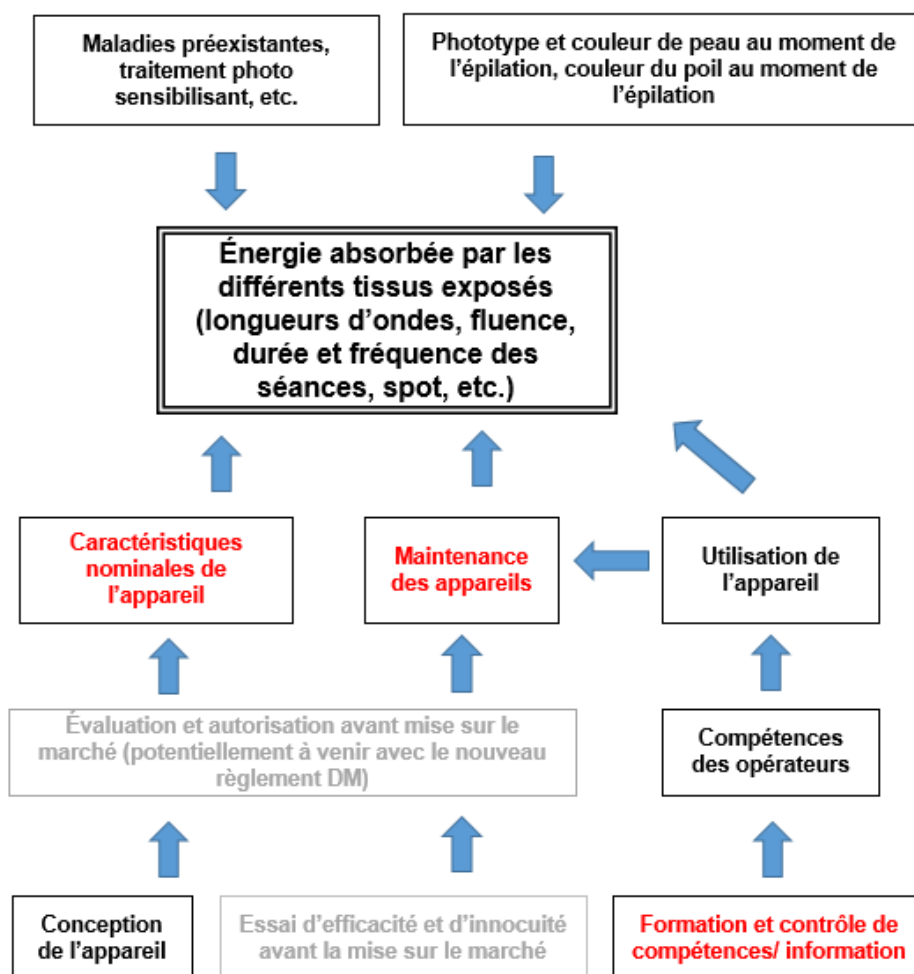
Maladies préexistantes, traitement photo sensibilisant, etc.

Phototype et couleur de peau au moment de l'épilation, couleur du poil au moment de l'épilation

Énergie absorbée par les différents tissus exposés (longueurs d'ondes, fluence, durée et fréquence des séances, spot, etc.)

Caractéristiques nominales de l'appareil

Maintenance des appareils

Utilisation de l'appareil

Évaluation et autorisation avant mise sur le marché (potentiellement à venir avec le nouveau règlement DM)

Compétences des opérateurs

Conception de l'appareil

Essai d'efficacité et d'innocuité avant la mise sur le marché

Formation et contrôle de compétences/ information